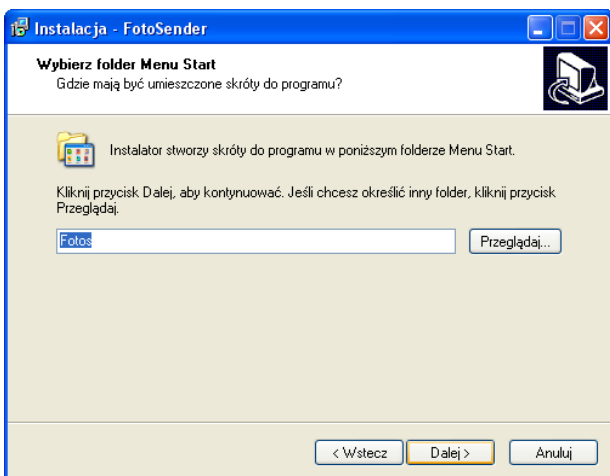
Instalacja - FotoSender

Wybierz folder Menu Start
Gdzie mają być umieszczone skróty do programu?

Instalator stworzy skróty do programu w poniższym folderze Menu Start.

Kliknij przycisk Dalej, aby kontynuować. Jeśli chcesz określić inny folder, kliknij przycisk Przeglądaj.

Fotos

Przeglądaj...

< Wstecz

Dalej >

Anuluj